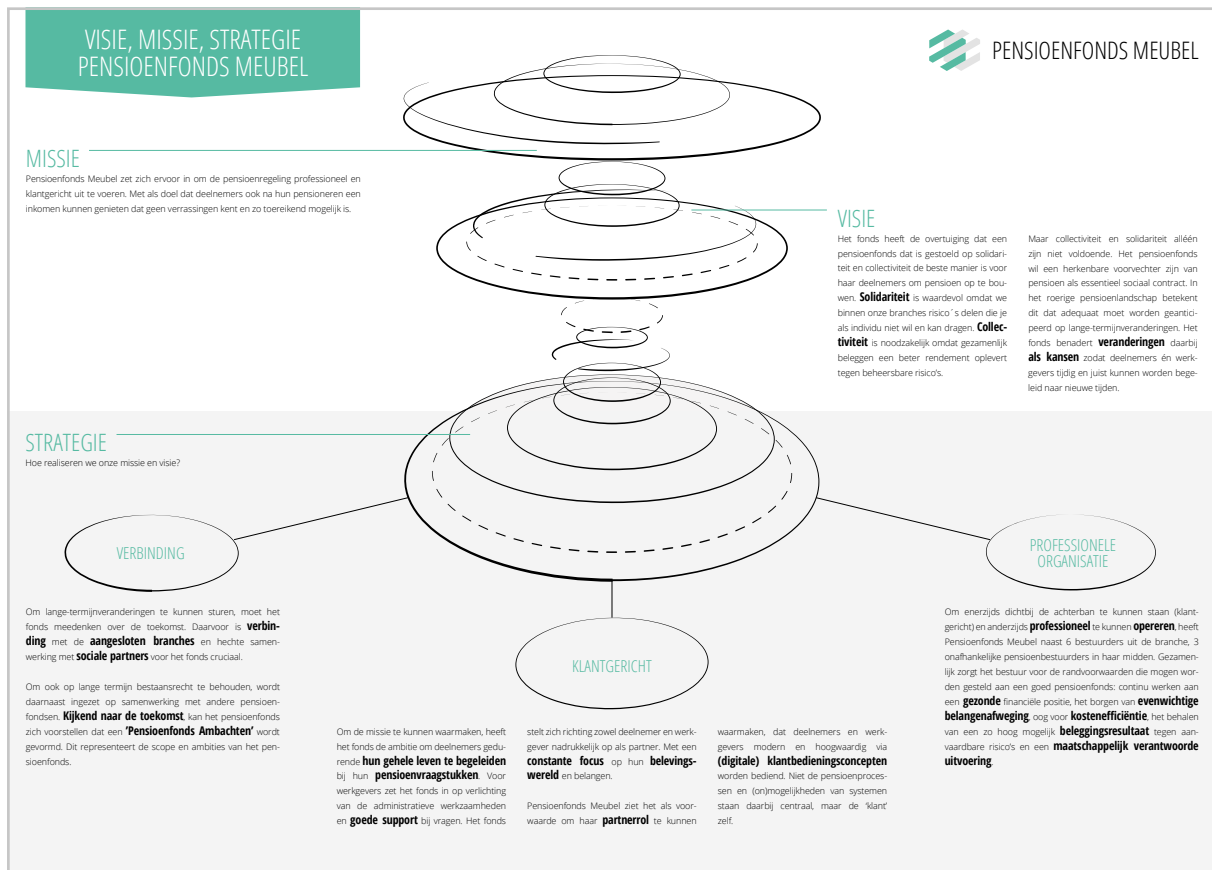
VISIE, MISSIE, STRATEGIE
PENSIOENFONDS MEUBEL

PENSIOENFONDS MEUBEL

MISSIE
Pensioenfonds Meubel zet zich ervoor in om de pensioenregeling professioneel en klantgericht uit te voeren. Met als doel dat deelnemers ook na hun pensioneren een inkomen kunnen genieten dat geen verrassingen kent en zo toereikend mogelijk is.

VISIE
Het fonds heeft de overtuiging dat een pensioenfonds dat is gestoeld op solidariteit en collectiviteit de beste manier is voor haar deelnemers om pensioen op te bouwen. **Solidariteit** is waardevol omdat we binnen onze branches risico´s delen die je als individu niet wil en kan dragen. **Collectiviteit** is noodzakelijk omdat gezamenlijk beleggen een beter rendement oplevert tegen beheersbare risico's.

Maar collectiviteit en solidariteit alléén zijn niet voldoende. Het pensioenfonds wil een herkenbare voorvechter zijn van pensioen als essentieel sociaal contract. In het roerige pensioenlandschap betekent dit dat adequaat moet worden geanticipeerd op lange-termijnveranderingen. Het fonds benadert **veranderingen** daarbij **als kansen** zodat deelnemers én werkgevers tijdig en juist kunnen worden begeleid naar nieuwe tijden.

STRATEGIE
Hoe realiseren we onze missie en visie?

VERBINDING

PROFESSIONELE ORGANISATIE

KLANTGERICHT

Om lange-termijnveranderingen te kunnen sturen, moet het fonds meedenken over de toekomst. Daarvoor is **verbinding** met de **aangesloten branches** en hechte samenwerking met **sociale partners** voor het fonds cruciaal.

Om ook op lange termijn bestaansrecht te behouden, wordt daarnaast ingezet op samenwerking met andere pensioenfondsen. **Kijkend naar de toekomst**, kan het pensioenfonds zich voorstellen dat een **'Pensioenfonds Ambachten'** wordt gevormd. Dit representeert de scope en ambities van het pensioenfonds.

Om de missie te kunnen waarmaken, heeft het fonds de ambitie om deelnemers gedurende **hun gehele leven te begeleiden** bij hun **pensioenvraagstukken**. Voor werkgevers zet het fonds in op verlichting van de administratieve werkzaamheden en **goede support** bij vragen. Het fonds stelt zich richting zowel deelnemer en werkgever nadrukkelijk op als partner. Met een **constante focus** op hun **belevingswereld** en belangen.

Pensioenfonds Meubel ziet het als voorwaarde om haar **partnerrol** te kunnen waarmaken, dat deelnemers en werkgevers modern en hoogwaardig via **(digitale) klantbedieningsconcepten** worden bediend. Niet de pensioenprocessen en (on)mogelijkheden van systemen staan daarbij centraal, maar de 'klant' zelf.

Om enerzijds dichtbij de achterban te kunnen staan (klantgericht) en anderzijds **professioneel** te kunnen **opereren**, heeft Pensioenfonds Meubel naast 6 bestuurders uit de branche, 3 onafhankelijke pensioenbestuurders in haar midden. Gezamenlijk zorgt het bestuur voor de randvoorwaarden die mogen worden gesteld aan een goed pensioenfonds: continu werken aan een **gezonde** financiële positie, het borgen van **evenwichtige belangenafweging**, oog voor **kostenefficiëntie**, het behalen van een zo hoog mogelijk **beleggingsresultaat** tegen aanvaardbare risico's en een **maatschappelijk verantwoorde uitvoering**.